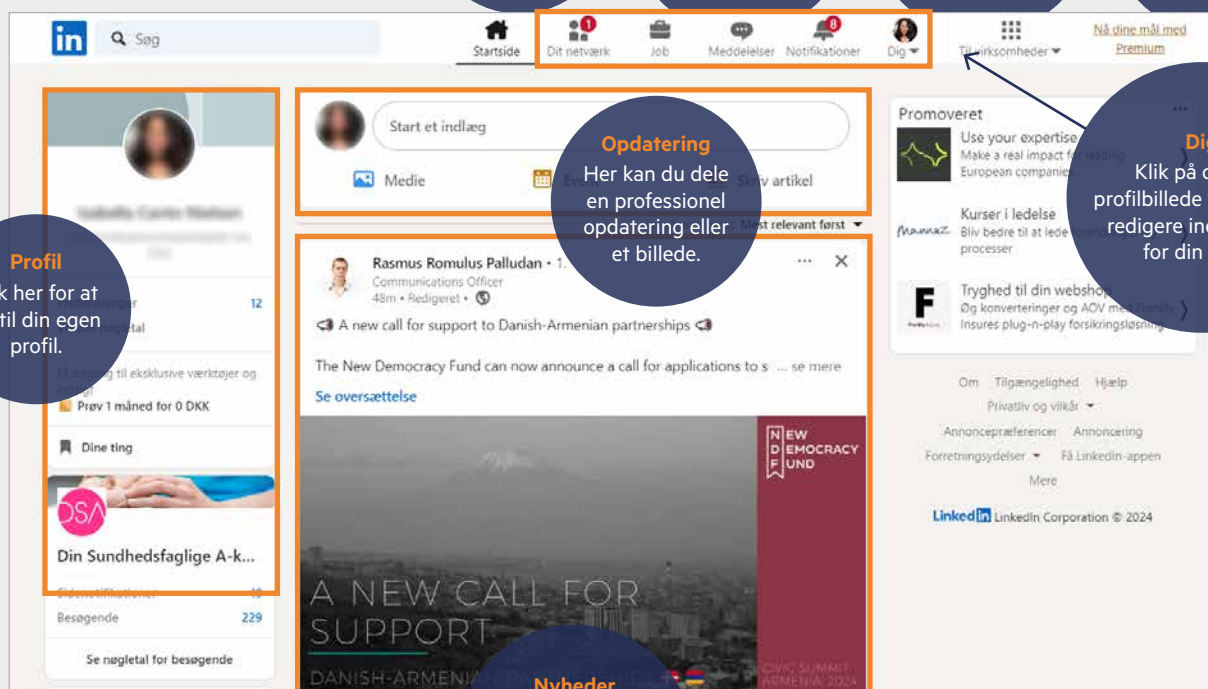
in Søg

Startside Dit netværk 1 Job Meddelelser Notifikationer 8 Dig Til virksomheder Nå dine mål med Premium

Profil
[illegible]k her for at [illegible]til din egen profil.

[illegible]ninger 12
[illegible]øgletal

Få adgang til eksklusive værktøjer og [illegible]
Prøv 1 måned for 0 DKK

Dine ting

DSA
Din Sundhedsfaglige A-k...

Besøgende 229

Se nøgletal for besøgende

Start et indlæg

Medie Event Skriv artikel

Opdatering
Her kan du dele en professionel opdatering eller et billede.

Mest relevant først

Rasmus Romulus Palludan • 1.
Communications Officer
48m • Redigeret •

A new call for support to Danish-Armenian partnerships

The New Democracy Fund can now announce a call for applications to s ... se mere

Se oversættelse

NEW DEMOCRACY FUND

A NEW CALL FOR SUPPORT

DANISH-ARMENIAN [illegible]

Nyheder

CIVIC SUMMIT ARMENIA 2024

Promoveret
Use your expertise
Make a real impact f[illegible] leading European companie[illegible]

Kurser i ledelse
Bliv bedre til at lede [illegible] processer

Tryghed til din websho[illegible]
Øg konverteringer og AOV me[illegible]
Insures plug-n-play forsikringsløsning

Dig
Klik på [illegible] profilbillede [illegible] redigere ind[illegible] for din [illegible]

Om Tilgængelighed Hjælp
Privatliv og vilkår
Annoncepræferencer Annoncering
Forretningsydelser Få LinkedIn-appen
Mere

LinkedIn LinkedIn Corporation © 2024